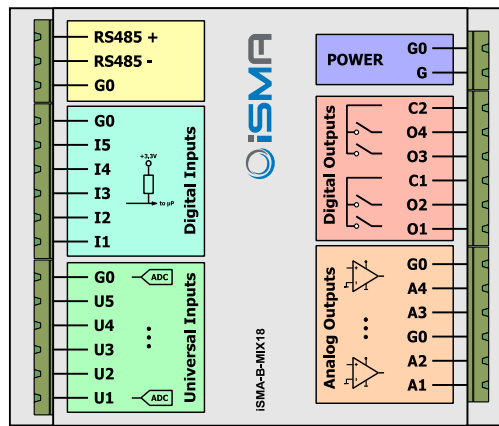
RS485 +
RS485 -
G0

G0
I5
I4
I3
I2
I1
+3,3V
to µP
Digital Inputs

G0
U5
U4
U3
U2
U1
ADC
ADC
Universal Inputs

iSMA

iSMA-B-MIX18

POWER
G0
G

Digital Outputs
C2
O4
O3
C1
O2
O1

Analog Outputs
G0
A4
A3
G0
A2
A1